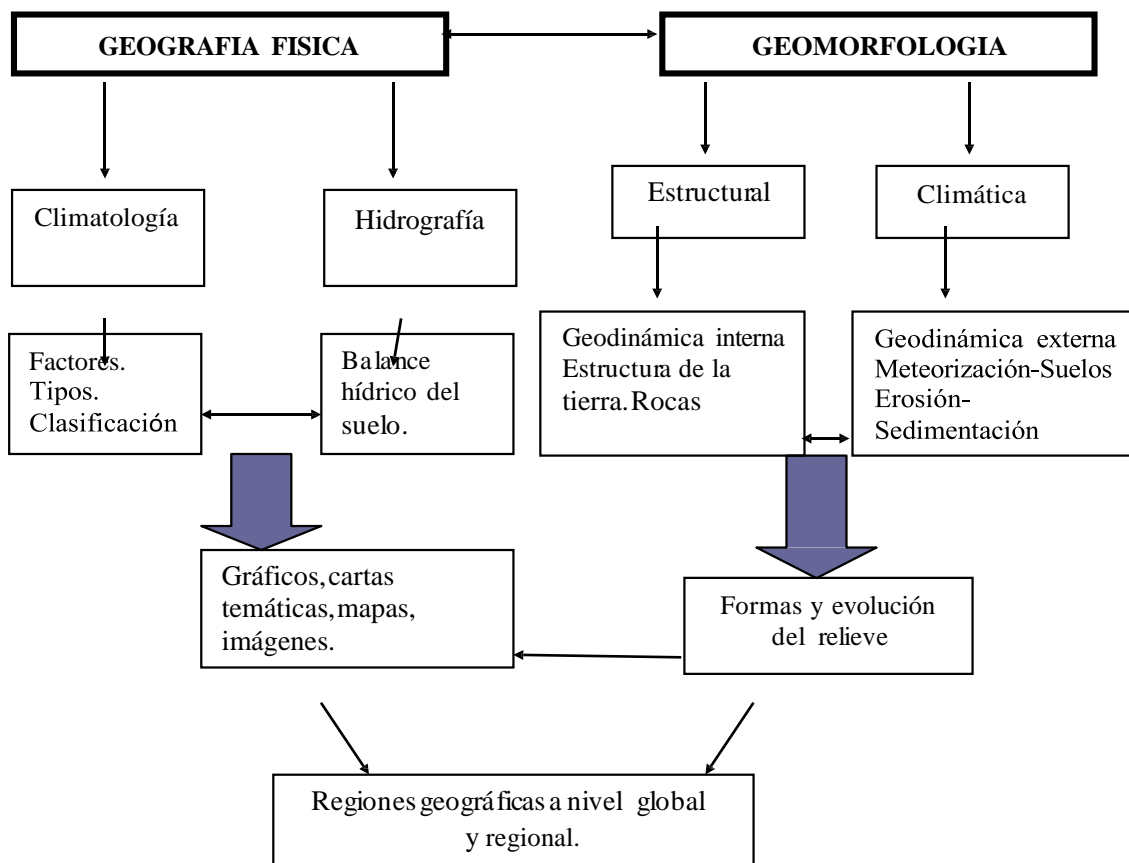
GEOGRAFIA FISICA

GEOMORFOLOGIA

Climatología

Hidrografía

Estructural

Climática

Factores.
Tipos.
Clasificación

Balance hídrico del suelo.

Geodinámica interna
Estructura de la tierra. Rocas

Geodinámica externa
Meteorización-Suelos
Erosión-Sedimentación

Gráficos, cartas temáticas, mapas, imágenes.

Formas y evolución del relieve

Regiones geográficas a nivel global y regional.